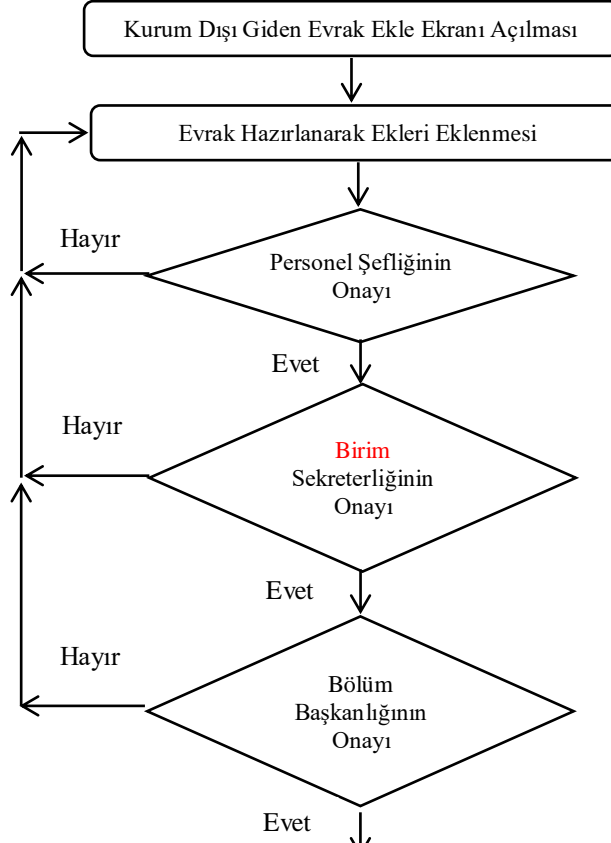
Kurum Dışı Giden Evrak Ekle Ekranı Açılması

Evrak Hazırlanarak Ekleri Eklenmesi

Hayır

Personel Şefliğinin Onayı

Evet

Hayır

Birim Sekreterliğinin Onayı

Evet

Hayır

Bölüm Başkanlığının Onayı

Evet